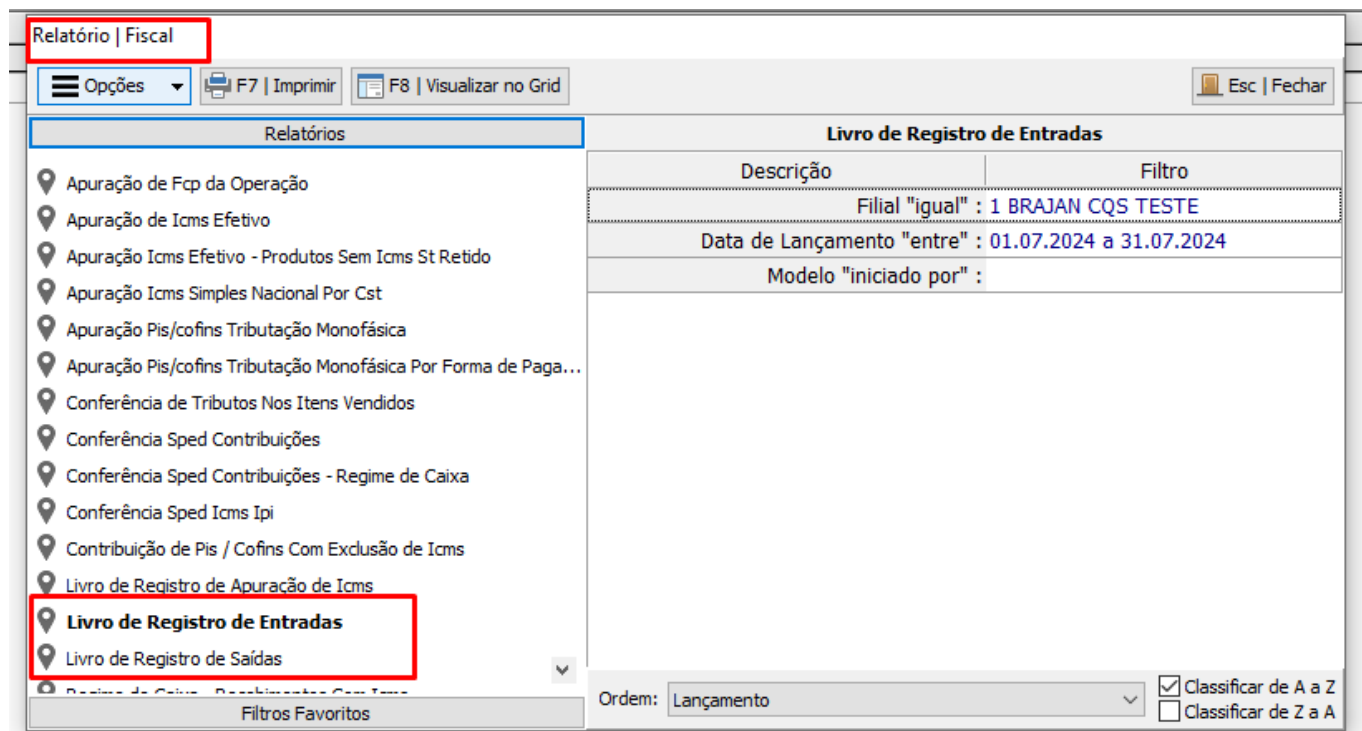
Relatório | Fiscal

Opções
F7 | Imprimir
F8 | Visualizar no Grid
Esc | Fechar

Relatórios

Apuração de Fcp da Operação
Apuração de Icms Efetivo
Apuração Icms Efetivo - Produtos Sem Icms St Retido
Apuração Icms Simples Nacional Por Cst
Apuração Pis/cofins Tributação Monofásica
Apuração Pis/cofins Tributação Monofásica Por Forma de Paga...
Conferência de Tributos Nos Itens Vendidos
Conferência Sped Contribuições
Conferência Sped Contribuições - Regime de Caixa
Conferência Sped Icms Ipi
Contribuição de Pis / Cofins Com Exclusão de Icms
Livro de Registro de Apuração de Icms
**Livro de Registro de Entradas**
Livro de Registro de Saídas
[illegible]

Filtros Favoritos

Livro de Registro de Entradas

| Descrição | Filtro |
|---|---|
| Filial "igual" : | 1 BRAJAN CQS TESTE |
| Data de Lançamento "entre" : | 01.07.2024 a 31.07.2024 |
| Modelo "iniciado por" : | |

Ordem: Lançamento
Classificar de A a Z
Classificar de Z a A